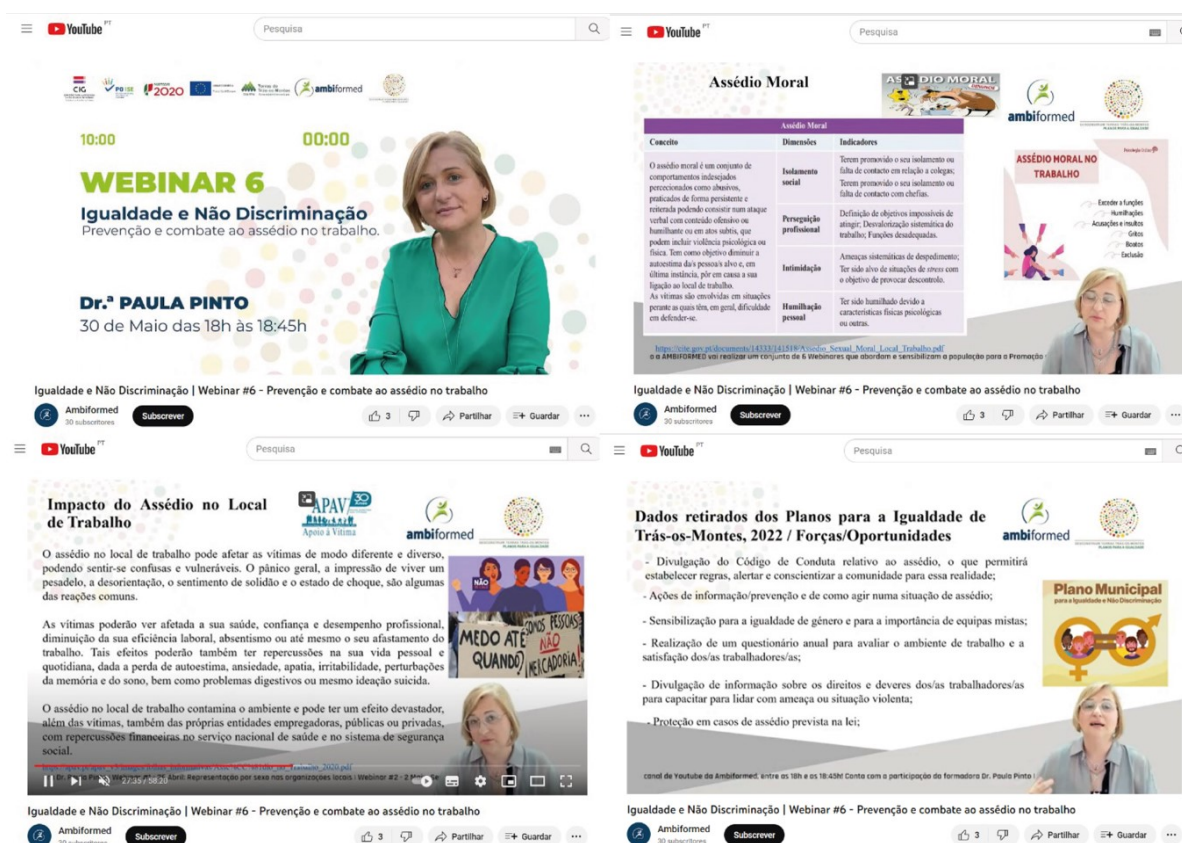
YouTube PT

Pesquisa

CIG 2020 ambiformed

10:00 00:00

WEBINAR 6

Igualdade e Não Discriminação

Prevenção e combate ao assédio no trabalho.

Dr.ª PAULA PINTO

30 de Maio das 18h às 18:45h

Igualdade e Não Discriminação | Webinar #6 - Prevenção e combate ao assédio no trabalho

Ambiformed

30 subscritores

Subscrever

3

Partilhar

Guardar

YouTube PT

Pesquisa

Assédio Moral

ASSÉDIO MORAL

ambiformed

| Assédio Moral | | |
|---|---|---|
| Conceito | Dimensões | Indicadores |
| O assédio moral é um conjunto de comportamentos indesejados percecionados como abusivos, praticados de forma persistente e reiterada podendo consistir num ataque verbal com conteúdo ofensivo ou humilhante ou em atos subtis, que podem incluir violência psicológica ou física. Tem como objetivo diminuir a autoestima da/s pessoa/s alvo e, em última instância, pôr em causa a sua ligação ao local de trabalho. As vítimas são envolvidas em situações perante as quais têm, em geral, dificuldade em defender-se. | Isolamento social | Terem promovido o seu isolamento ou falta de contacto em relação a colegas; Terem promovido o seu isolamento ou falta de contacto com chefias. |
| | Perseguição profissional | Definição de objetivos impossíveis de atingir; Desvalorização sistemática do trabalho; Funções desadequadas. |
| | Intimidação | Ameaças sistemáticas de despedimento; Ter sido alvo de situações de stress com o objetivo de provocar descontrolo. |
| | Humilhação pessoal | Ter sido humilhado devido a características físicas psicológicas ou outras. |

ASSÉDIO MORAL NO TRABALHO

Exceder a funções

Humilhações

Acusações e insultos

Gritos

Boatos

Exclusão

https://cite.gov.pt/documents/14333/141519/Assedio_Sexual_Moral_Local_Trabalho.pdf

o AMBIFORMED vai realizar um conjunto de 6 Webinares que abordam e sensibilizam a população para a Promoção

Igualdade e Não Discriminação | Webinar #6 - Prevenção e combate ao assédio no trabalho

Ambiformed

30 subscritores

Subscrever

3

Partilhar

Guardar

YouTube PT

Pesquisa

Impacto do Assédio no Local de Trabalho

APAV Apoio à Vítima

ambiformed

O assédio no local de trabalho pode afetar as vítimas de modo diferente e diverso, podendo sentir-se confusas e vulneráveis. O pânico geral, a impressão de viver um pesadelo, a desorientação, o sentimento de solidão e o estado de choque, são algumas das reações comuns.

As vítimas poderão ver afetada a sua saúde, confiança e desempenho profissional, diminuição da sua eficiência laboral, absentismo ou até mesmo o seu afastamento do trabalho. Tais efeitos poderão também ter repercussões na sua vida pessoal e quotidiana, dada a perda de autoestima, ansiedade, apatia, irritabilidade, perturbações da memória e do sono, bem como problemas digestivos ou mesmo ideação suicida.

NÃO

MEDO ATÉ QUANDO? SOMOS PESSOAS NÃO MERCADORIA

O assédio no local de trabalho contamina o ambiente e pode ter um efeito devastador, além das vítimas, também das próprias entidades empregadoras, públicas ou privadas, com repercussões financeiras no serviço nacional de saúde e no sistema de segurança social.

2:35 / 58:20

Igualdade e Não Discriminação | Webinar #6 - Prevenção e combate ao assédio no trabalho

Ambiformed

Subscrever

3

Partilhar

Guardar

YouTube PT

Pesquisa

Dados retirados dos Planos para a Igualdade de Trás-os-Montes, 2022 / Forças/Oportunidades

ambiformed

- Divulgação do Código de Conduta relativo ao assédio, o que permitirá estabelecer regras, alertar e conscientizar a comunidade para essa realidade;

- Ações de informação/prevenção e de como agir numa situação de assédio;

- Sensibilização para a igualdade de género e para a importância de equipas mistas;

- Realização de um questionário anual para avaliar o ambiente de trabalho e a satisfação dos/as trabalhadores/as;

- Divulgação de informação sobre os direitos e deveres dos/as trabalhadores/as para capacitar para lidar com ameaça ou situação violenta;

- Proteção em casos de assédio prevista na lei;

Plano Municipal para a Igualdade e Não Discriminação

canal do Youtube da Ambiformed, entre as 18h e as 18:45h! Conta com a participação da formadora Dr. Paula Pinto

Igualdade e Não Discriminação | Webinar #6 - Prevenção e combate ao assédio no trabalho

Ambiformed

30 subscritores

Subscrever

3

Partilhar

Guardar